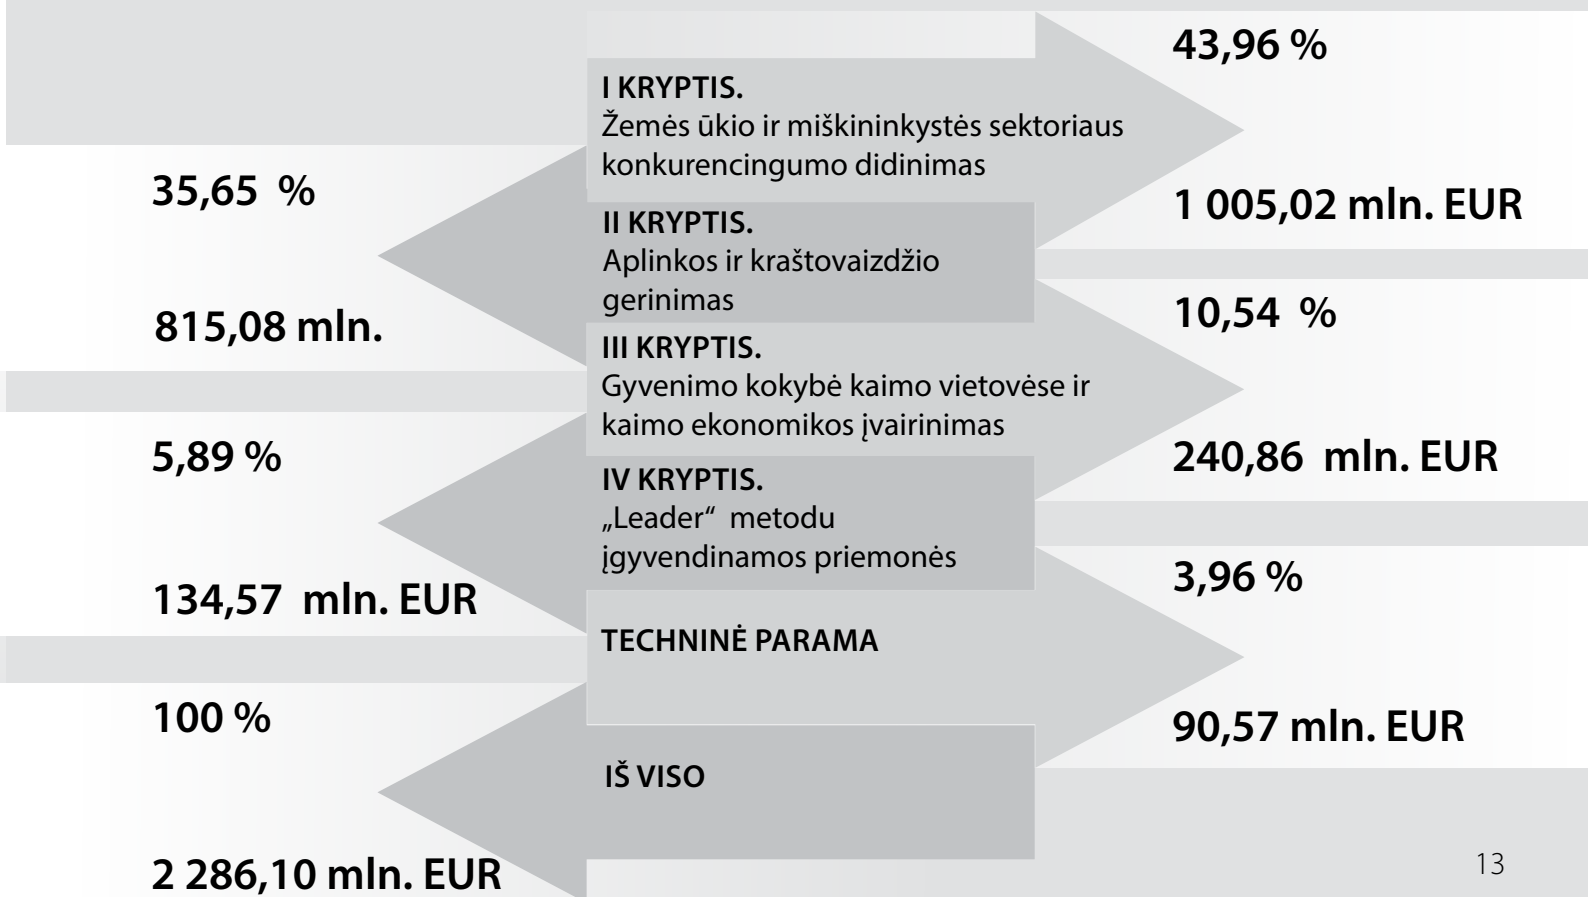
I KRYPTIS.
Žemės ūkio ir miškininkystės sektoriaus konkurencingumo didinimas

43,96 %

1 005,02 mln. EUR

II KRYPTIS.
Aplinkos ir kraštovaizdžio gerinimas

35,65 %

815,08 mln.

III KRYPTIS.
Gyvenimo kokybė kaimo vietovėse ir kaimo ekonomikos įvairinimas

10,54 %

240,86 mln. EUR

IV KRYPTIS.
„Leader“ metodu įgyvendinamos priemonės

5,89 %

134,57 mln. EUR

TECHNINĖ PARAMA

3,96 %

90,57 mln. EUR

IŠ VISO

100 %

2 286,10 mln. EUR

13